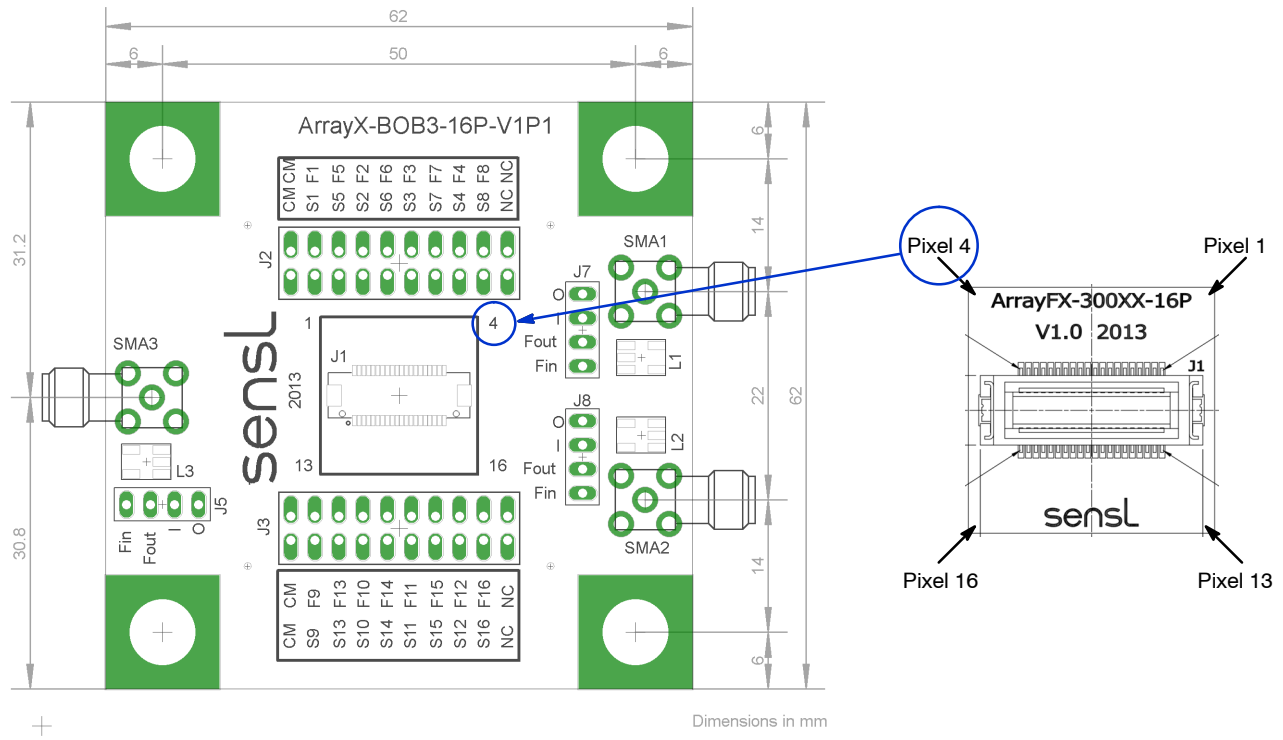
62
6
50
6
ArrayX-BOB3-16P-V1P1
CM CM
S1 F1
S5 F5
S2 F2
S6 F6
S3 F3
S7 F7
S4 F4
S8 F8
NC NC
6
14
22
14
6
62
31.2
30.8
J2
SMA1
J7
O
I
Fout
Fin
L1
J8
O
I
Fout
Fin
L2
SMA2
1
4
J1
2013
13
16
sensL
SMA3
L3
J5
Fin
Fout
I
O
J3
CM CM
F9 S9
F13 S13
F10 S10
F14 S14
F11 S11
F15 S15
F12 S12
F16 S16
NC NC
Dimensions in mm
Pixel 4
Pixel 1
ArrayFX-300XX-16P
V1.0 2013
J1
sensL
Pixel 16
Pixel 13